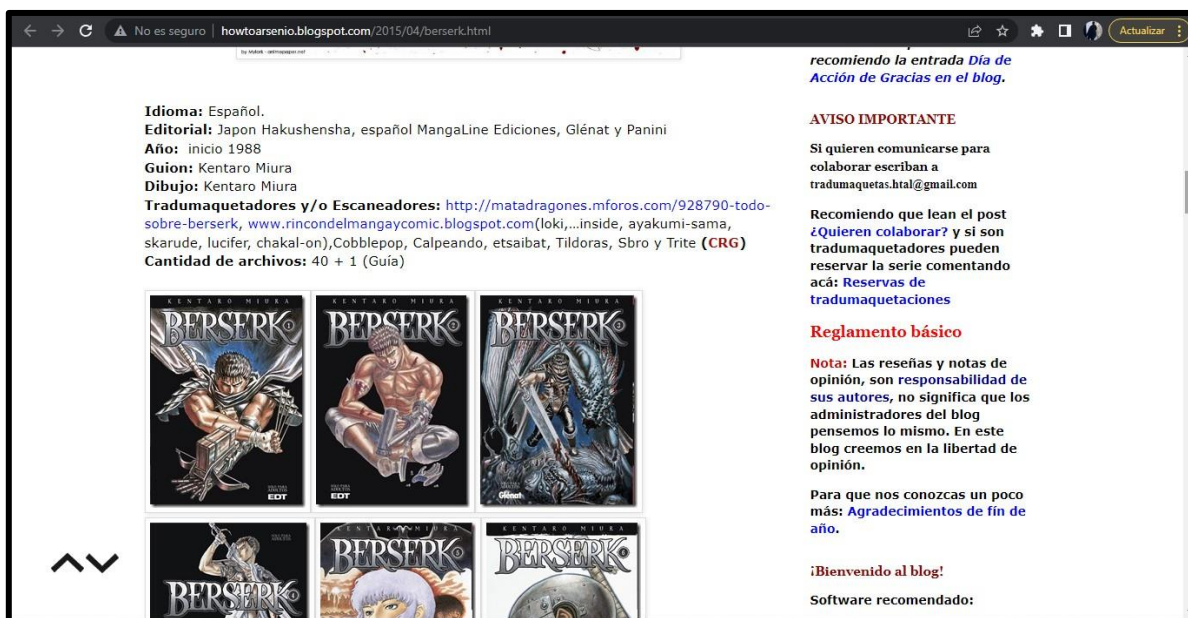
No es seguro | howtoarsenio.blogspot.com/2015/04/berserk.html

Actualizar

Idioma: Español.
Editorial: Japon Hakushensha, español MangaLine Ediciones, Glénat y Panini
Año: inicio 1988
Guion: Kentaro Miura
Dibujo: Kentaro Miura
Tradumaquetadores y/o Escaneadores: http://matadragones.mforos.com/928790-todo-sobre-berserk, www.rincondelmangaycomic.blogspot.com(loki,...inside, ayakumi-sama, skarude, lucifer, chakal-on),Cobblepop, Calpeando, etsaibat, Tildoras, Sbro y Trite (CRG)
Cantidad de archivos: 40 + 1 (Guía)

KENTARO MIURA
BERSERK
EDT
KENTARO MIURA
BERSERK
EDT
KENTARO MIURA
BERSERK
Glénat
BERSERK
KENTARO MIURA
BERSERK
KENTARO MIURA
BERSERK

recomiendo la entrada Día de Acción de Gracias en el blog.

AVISO IMPORTANTE

Si quieren comunicarse para colaborar escriban a tradumaquetas.htal@gmail.com

Recomiendo que lean el post ¿Quieren colaborar? y si son tradumaquetadores pueden reservar la serie comentando acá: Reservas de tradumaquetaciones

Reglamento básico

Nota: Las reseñas y notas de opinión, son responsabilidad de sus autores, no significa que los administradores del blog pensemos lo mismo. En este blog creemos en la libertad de opinión.

Para que nos conozcas un poco más: Agradecimientos de fín de año.

¡Bienvenido al blog!

Software recomendado: